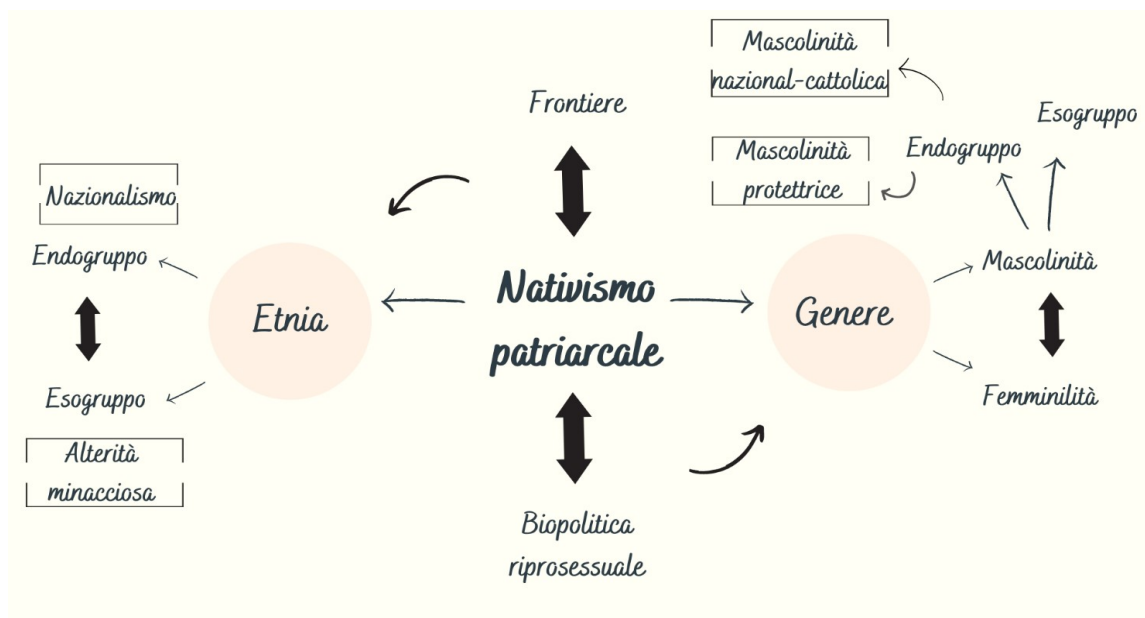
Mascolinità nazional-cattolica

Esogruppo

Frontiere

Mascolinità protettrice

Endogruppo

Nazionalismo

Endogruppo

Etnia

Nativismo patriarcale

Genere

Mascolinità

Esogruppo

Femminilità

Alterità minacciosa

Biopolitica riprosessuale